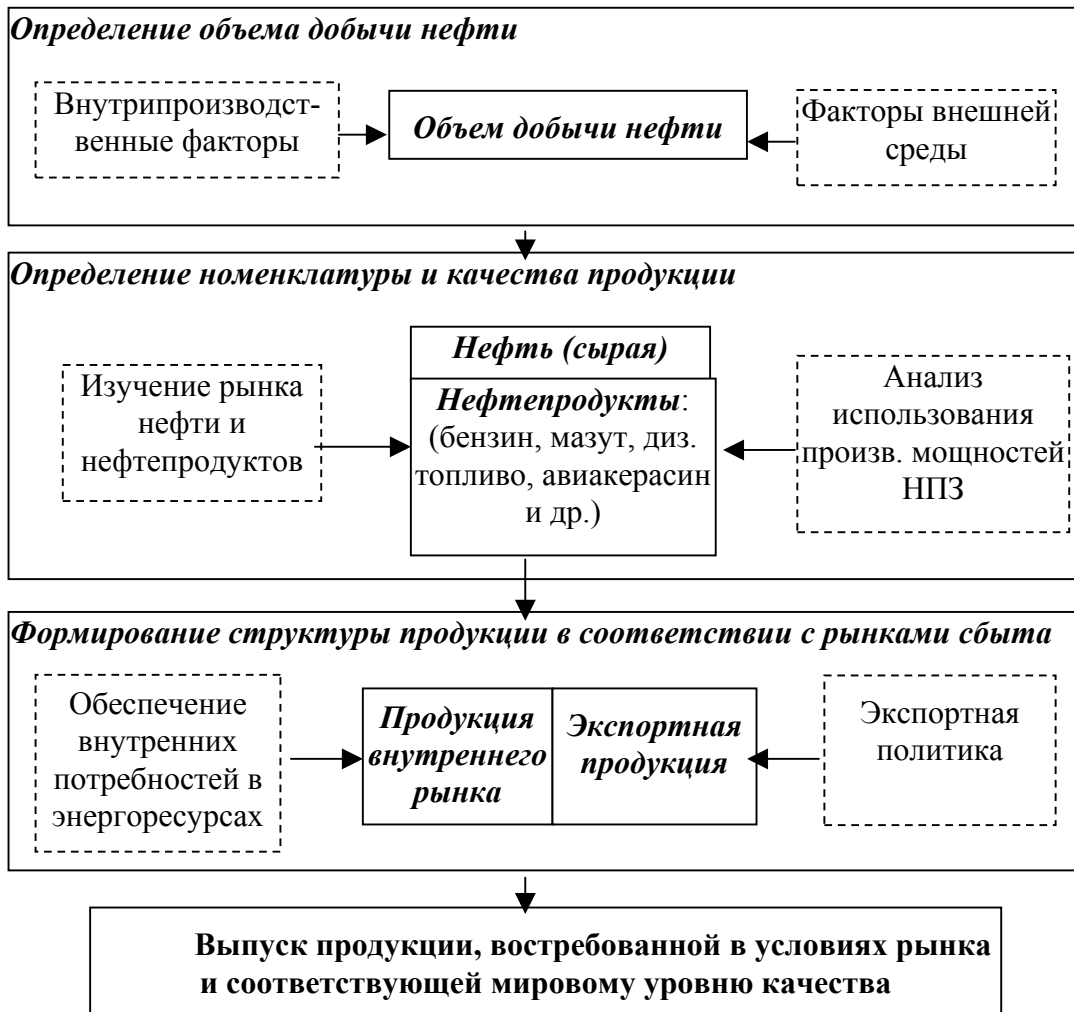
Определение объема добычи нефти

Внутрипроизводственные факторы

Объем добычи нефти

Факторы внешней среды

Определение номенклатуры и качества продукции

Изучение рынка нефти и нефтепродуктов

Нефть (сырая)

Нефтепродукты: (бензин, мазут, диз. топливо, авиакерасин и др.)

Анализ использования произв. мощностей НПЗ

Формирование структуры продукции в соответствии с рынками сбыта

Обеспечение внутренних потребностей в энергоресурсах

Продукция внутреннего рынка

Экспортная продукция

Экспортная политика

Выпуск продукции, востребованной в условиях рынка и соответствующей мировому уровню качества